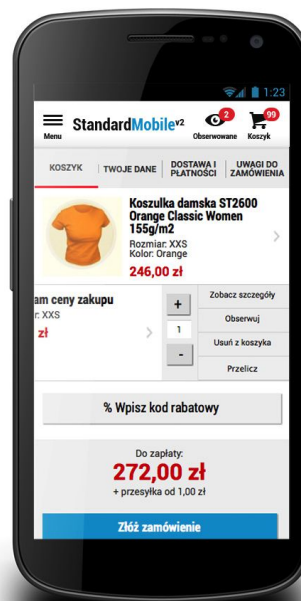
1:23

Menu StandardMobile v2

2 Obserwowane

99 Koszyk

KOSZYK | TWOJE DANE | DOSTAWA I PŁATNOŚCI | UWAGI DO ZAMÓWIENIA

Koszulka damska ST2600 Orange Classic Women 155g/m2
Rozmiar: XXS
Kolor: Orange
246,00 zł

am ceny zakupu
r: XXS
zł

+
1
-

Zobacz szczegóły
Obserwuj
Usuń z koszyka
Przelicz

% Wpisz kod rabatowy

Do zapłaty:
272,00 zł
+ przesyłka od 1,00 zł

Złóż zamówienie